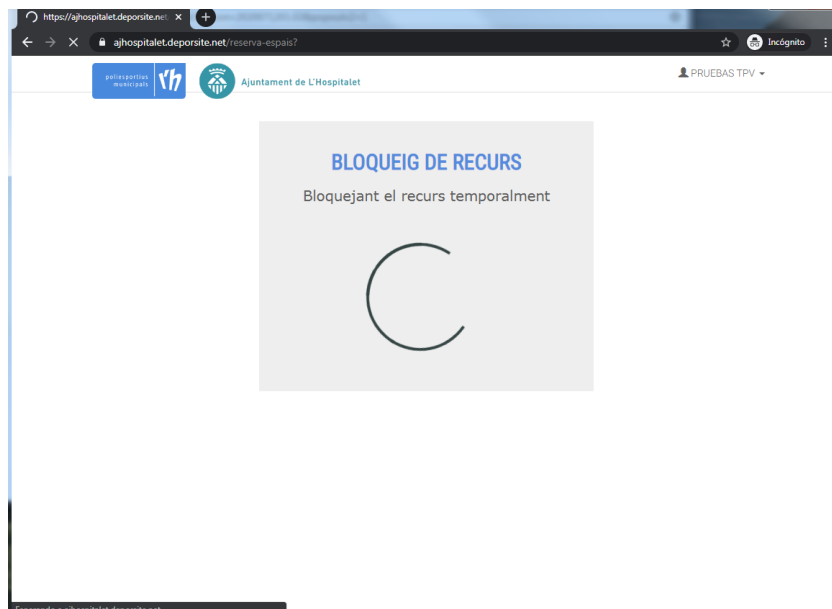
https://ajhospitalet.deporsite.net

ajhospitalet.deporsite.net/reserva-espais?

Incógnito

poliesportius municipals

Ajuntament de L'Hospitalet

PRUEBAS TPV

BLOQUEIG DE RECURS

Bloquejant el recurs temporalment

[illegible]